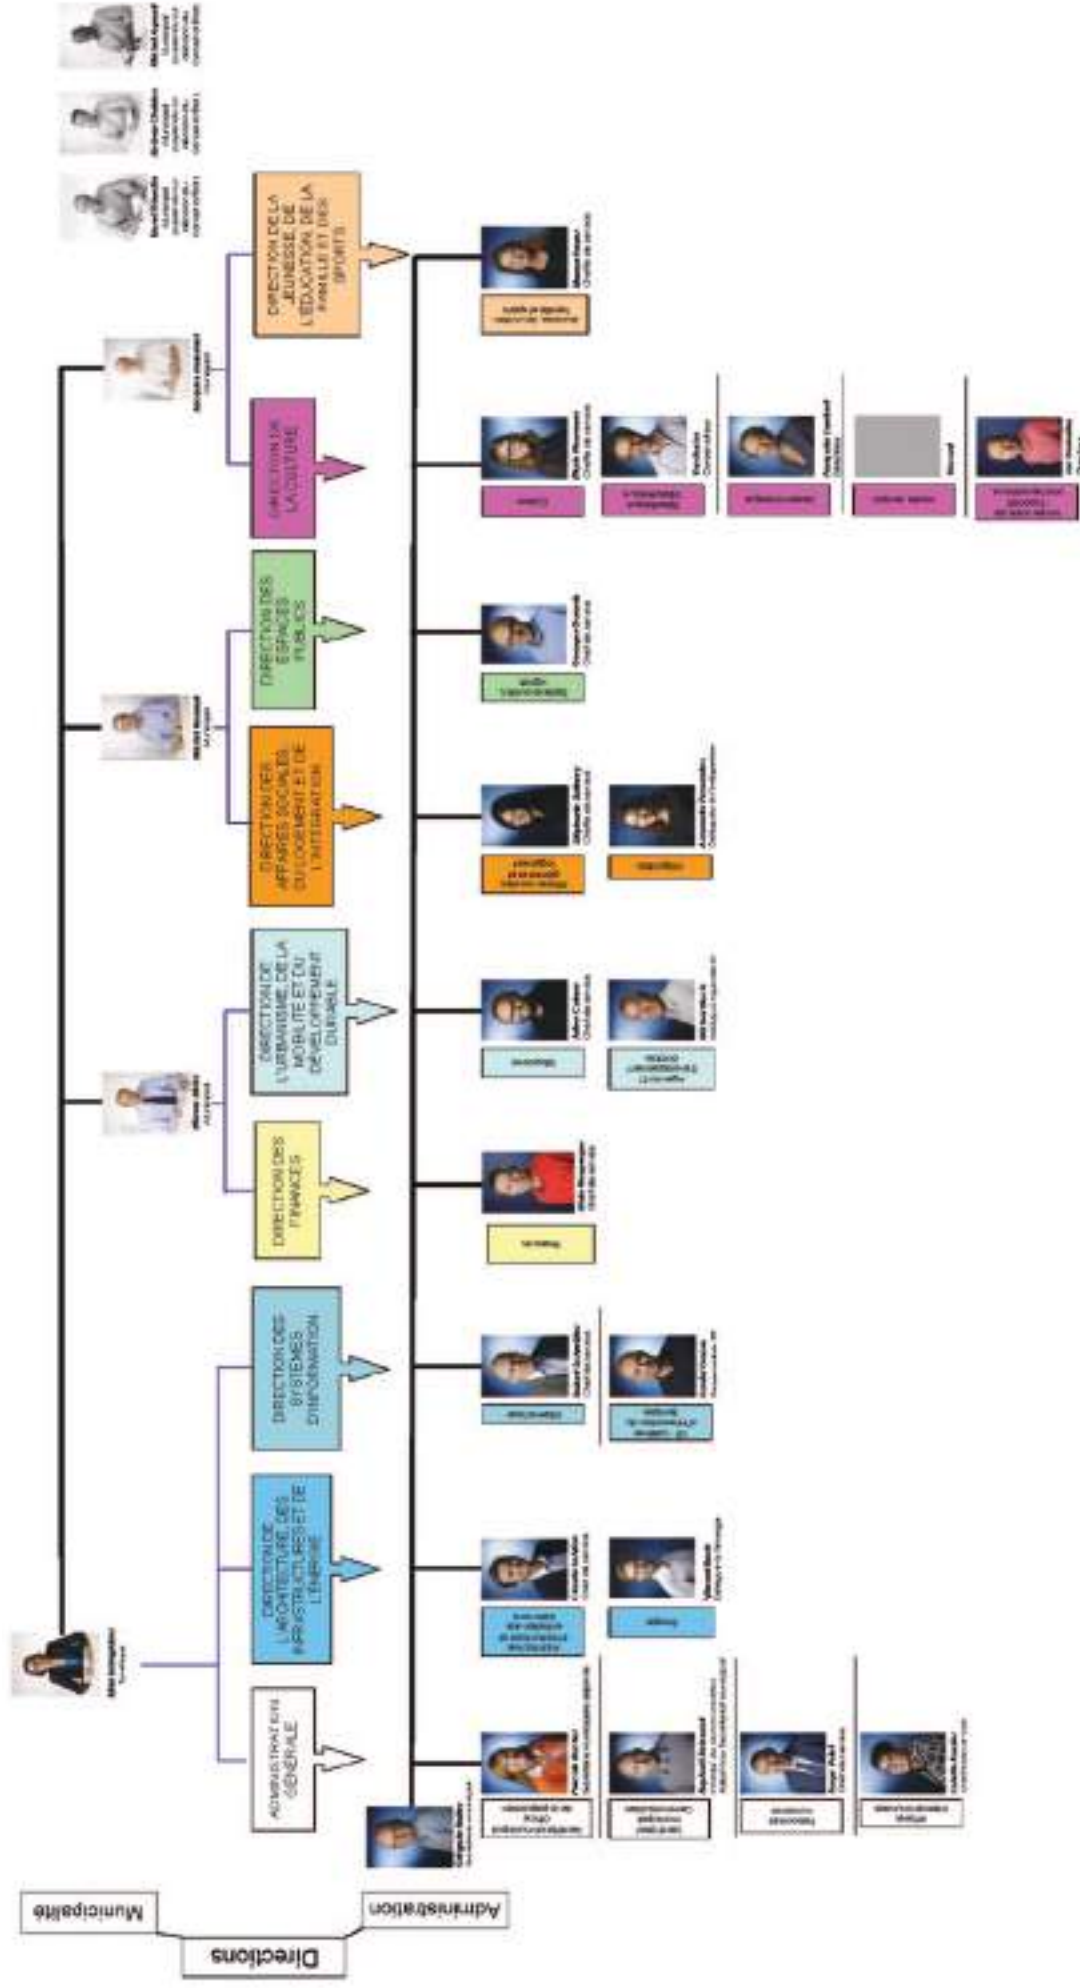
Municipalité

Directions

Administration

ADMINISTRATION GÉNÉRALE

DIRECTION DE L'ARCHITECTURE, DES INFRASTRUCTURES ET DE L'ÉNERGIE

DIRECTION DES SYSTÈMES D'INFORMATION

DIRECTION DES FINANCES

DIRECTION DE L'URBANISME, DE LA MOBILITÉ ET DU DÉVELOPPEMENT DURABLE

DIRECTION DES AFFAIRES SOCIALES, DU LOGEMENT ET DE L'INTÉGRATION

DIRECTION DES ESPACES PUBLICS

DIRECTION DE LA CULTURE

DIRECTION DE LA JEUNESSE, DE L'ÉDUCATION, DE LA FAMILLE ET DES SPORTS

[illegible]